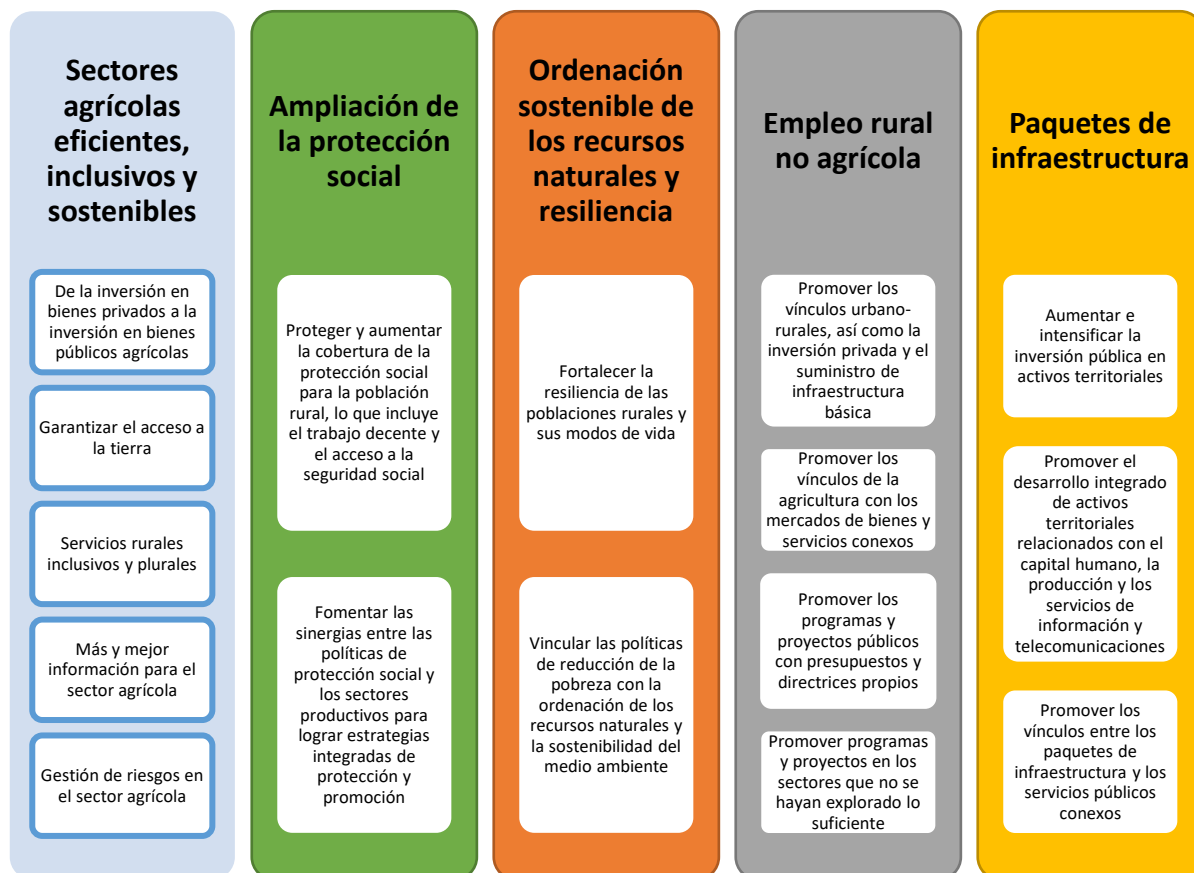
Sectores agrícolas eficientes, inclusivos y sostenibles

De la inversión en bienes privados a la inversión en bienes públicos agrícolas

Garantizar el acceso a la tierra

Servicios rurales inclusivos y plurales

Más y mejor información para el sector agrícola

Gestión de riesgos en el sector agrícola

Ampliación de la protección social

Proteger y aumentar la cobertura de la protección social para la población rural, lo que incluye el trabajo decente y el acceso a la seguridad social

Fomentar las sinergias entre las políticas de protección social y los sectores productivos para lograr estrategias integradas de protección y promoción

Ordenación sostenible de los recursos naturales y resiliencia

Fortalecer la resiliencia de las poblaciones rurales y sus modos de vida

Vincular las políticas de reducción de la pobreza con la ordenación de los recursos naturales y la sostenibilidad del medio ambiente

Empleo rural no agrícola

Promover los vínculos urbano-rurales, así como la inversión privada y el suministro de infraestructura básica

Promover los vínculos de la agricultura con los mercados de bienes y servicios conexos

Promover los programas y proyectos públicos con presupuestos y directrices propios

Promover programas y proyectos en los sectores que no se hayan explorado lo suficiente

Paquetes de infraestructura

Aumentar e intensificar la inversión pública en activos territoriales

Promover el desarrollo integrado de activos territoriales relacionados con el capital humano, la producción y los servicios de información y telecomunicaciones

Promover los vínculos entre los paquetes de infraestructura y los servicios públicos conexos